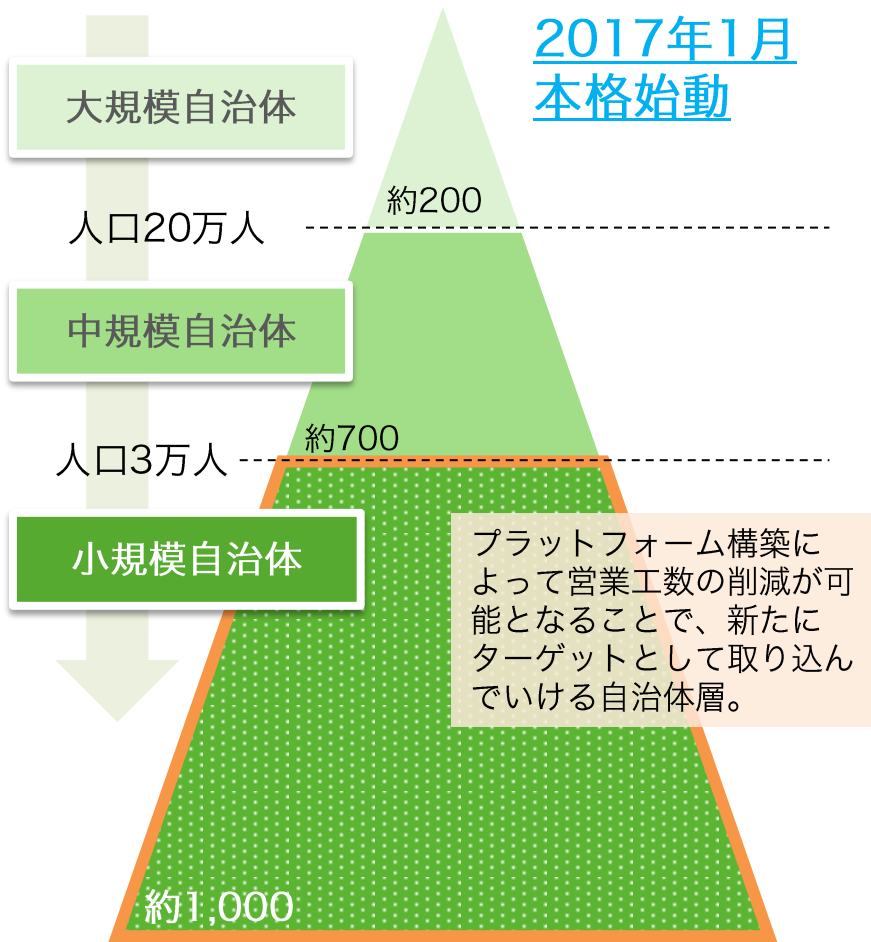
2017年1月
本格始動

大規模自治体

約200

人口20万人

中規模自治体

約700

人口3万人

小規模自治体

プラットフォーム構築によって営業工数の削減が可能となることで、新たにターゲットとして取り込んでいける自治体層。

約1,000